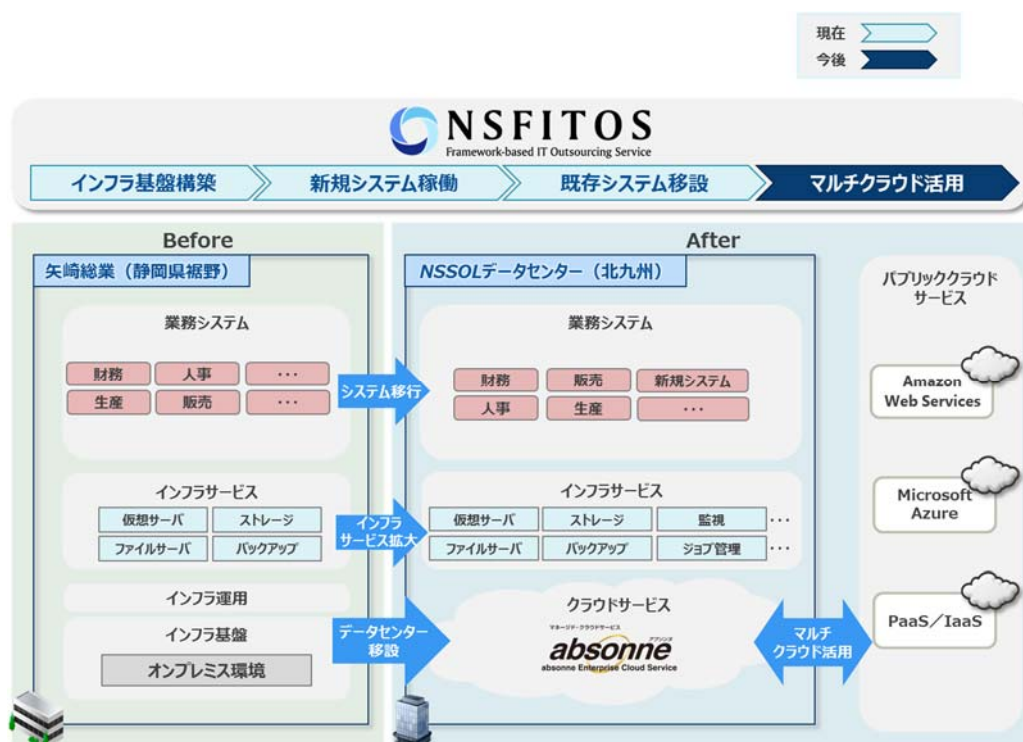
現在
今後

NSFITOS
Framework-based IT Outsourcing Service

インフラ基盤構築
新規システム稼働
既存システム移設
マルチクラウド活用

Before
矢崎総業（静岡県裾野）
業務システム
財務
人事
・・・
生産
販売
・・・
インフラサービス
仮想サーバ
ストレージ
ファイルサーバ
バックアップ
インフラ運用
インフラ基盤
オンプレミス環境

システム移行
インフラサービス拡大
データセンター移設

After
NSSOLデータセンター（北九州）
業務システム
財務
販売
新規システム
人事
生産
・・・
インフラサービス
仮想サーバ
ストレージ
監視
・・・
ファイルサーバ
バックアップ
ジョブ管理
・・・
クラウドサービス
マネージドクラウドサービス
absonne
アブソンヌ
absonne Enterprise Cloud Service

マルチクラウド活用

パブリッククラウドサービス
Amazon Web Services
Microsoft Azure
PaaS／IaaS